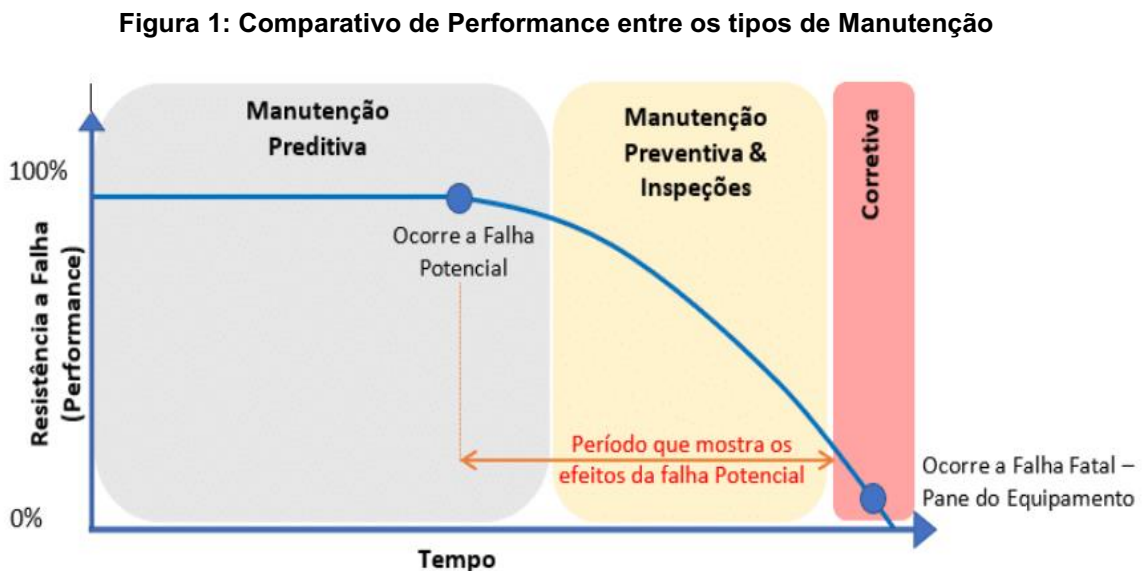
Figura 1: Comparativo de Performance entre os tipos de Manutenção

Manutenção Preditiva

Manutenção Preventiva & Inspeções

Corretiva

100%

Resistência a Falha (Performance)

Ocorre a Falha Potencial

Período que mostra os efeitos da falha Potencial

Ocorre a Falha Fatal – Pane do Equipamento

0%

Tempo